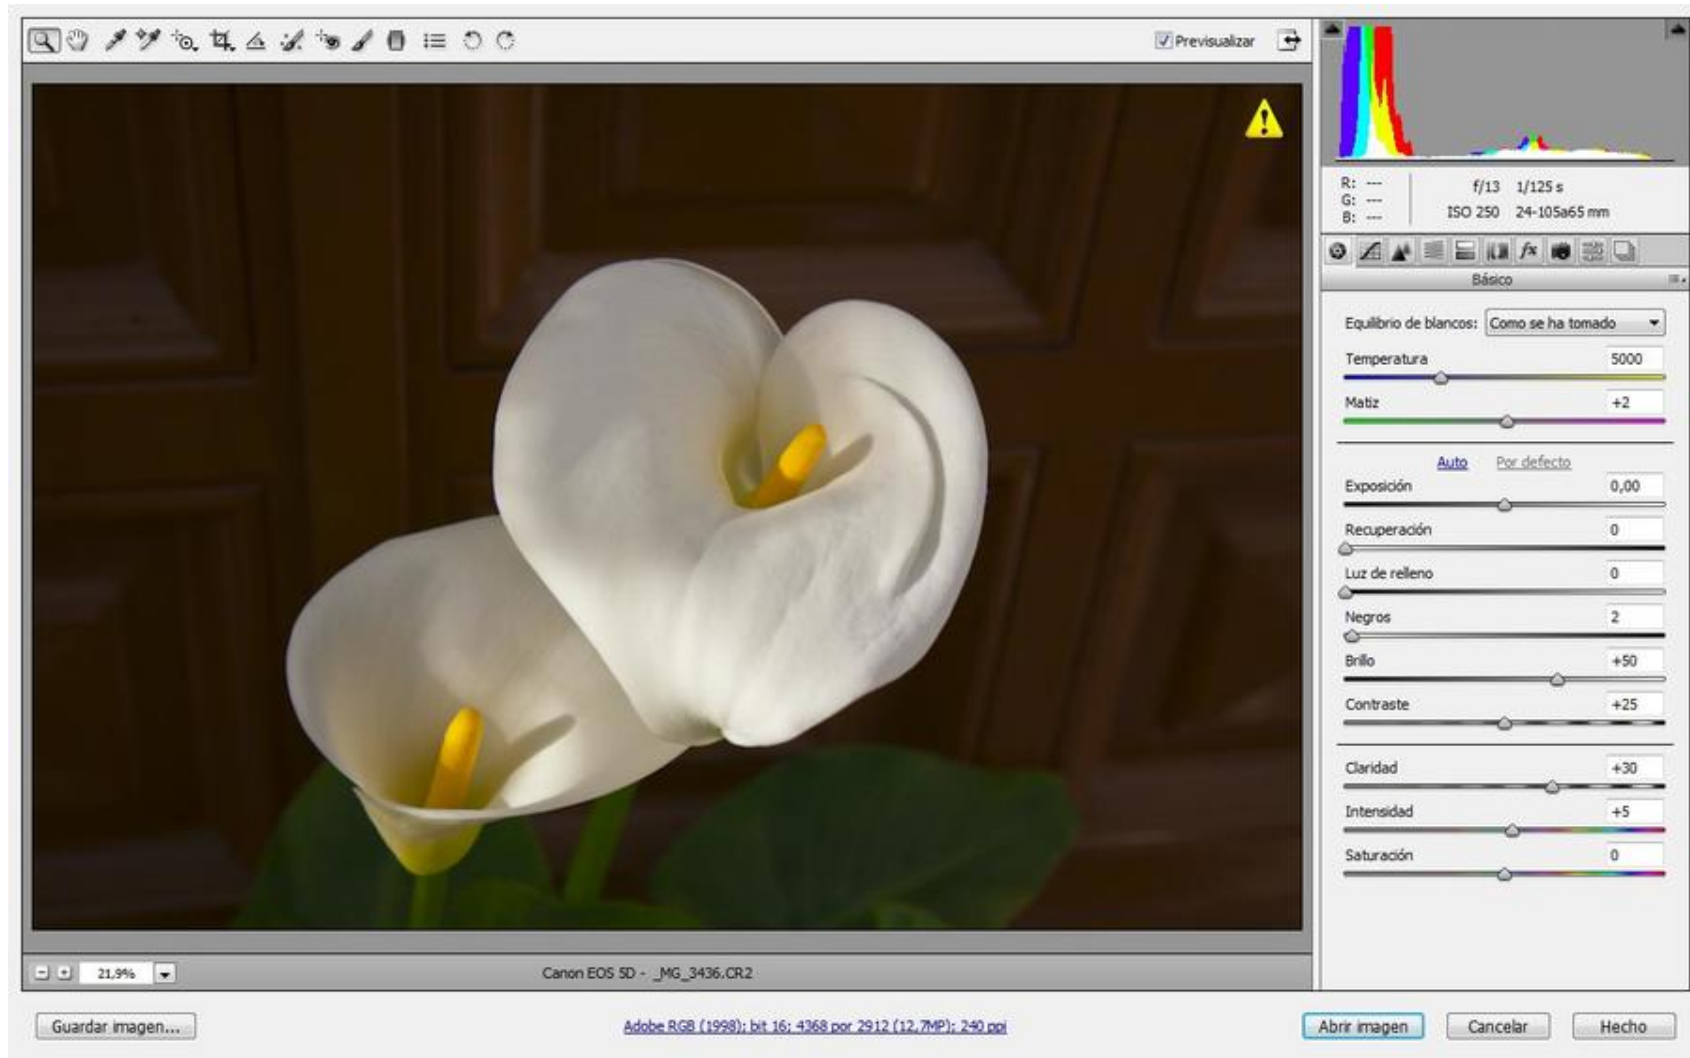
Previsualizar

R: ---
G: ---
B: ---

f/13 1/125 s
ISO 250 24-105a65 mm

Básico

Equilibrio de blancos: Como se ha tomado

Temperatura 5000

Matiz +2

Auto Por defecto

Exposición 0,00

Recuperación 0

Luz de relleno 0

Negros 2

Brillo +50

Contraste +25

Claridad +30

Intensidad +5

Saturación 0

21,9%

Canon EOS 5D - _MG_3436.CR2

Guardar imagen...

Adobe RGB (1998); bit 16; 4368 por 2912 (12,7MP); 240 ppi

Abrir imagen

Cancelar

Hecho